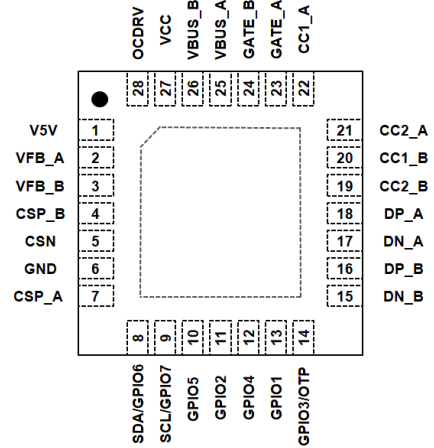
OCDRV
VCC
VBUS_B
VBUS_A
GATE_B
GATE_A
CC1_A
28
27
26
25
24
23
22
V5V
VFB_A
VFB_B
CSP_B
CSN
GND
CSP_A
1
2
3
4
5
6
7
21
20
19
18
17
16
15
CC2_A
CC1_B
CC2_B
DP_A
DN_A
DP_B
DN_B
8
9
10
11
12
13
14
SDA/GPIO6
SCL/GPIO7
GPIO5
GPIO2
GPIO4
GPIO1
GPIO3/OTP
AGND
VFB
VFB
VFB
VFB